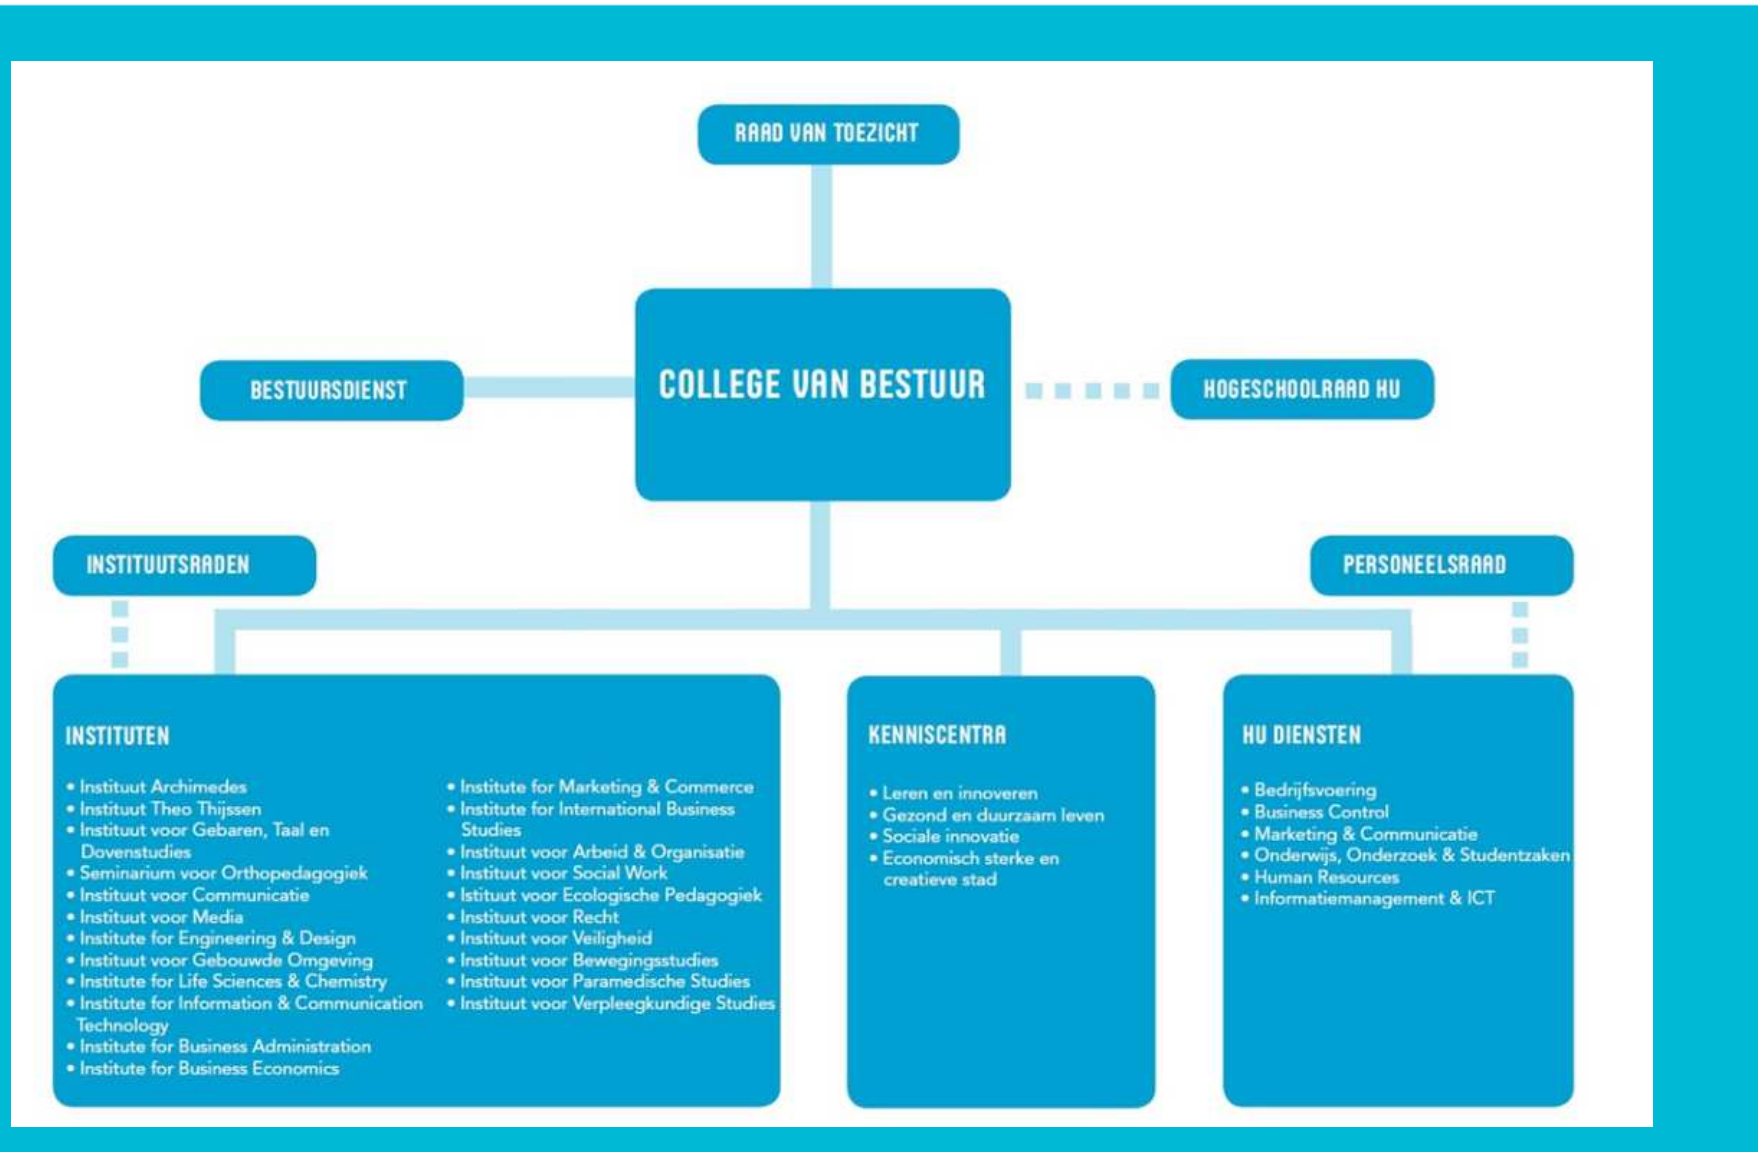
RAAD VAN TOEZICHT

BESTUURSDIENST

COLLEGE VAN BESTUUR

HOGESCHOOLRAAD HU

INSTITUUTSRADEN

PERSONEELSRAAD

INSTITUTEN

• Instituut Archimedes
• Instituut Theo Thijssen
• Instituut voor Gebaren, Taal en Dovenstudies
• Seminarium voor Orthopedagogiek
• Instituut voor Communicatie
• Instituut voor Media
• Institute for Engineering & Design
• Instituut voor Gebouwde Omgeving
• Institute for Life Sciences & Chemistry
• Institute for Information & Communication Technology
• Institute for Business Administration
• Institute for Business Economics

• Institute for Marketing & Commerce
• Institute for International Business Studies
• Instituut voor Arbeid & Organisatie
• Instituut voor Social Work
• Istituut voor Ecologische Pedagogiek
• Instituut voor Recht
• Instituut voor Veiligheid
• Instituut voor Bewegingsstudies
• Instituut voor Paramedische Studies
• Instituut voor Verpleegkundige Studies

KENNISCENTRA

• Leren en innoveren
• Gezond en duurzaam leven
• Sociale innovatie
• Economisch sterke en creatieve stad

HU DIENSTEN

• Bedrijfsvoering
• Business Control
• Marketing & Communicatie
• Onderwijs, Onderzoek & Studentzaken
• Human Resources
• Informatiemanagement & ICT